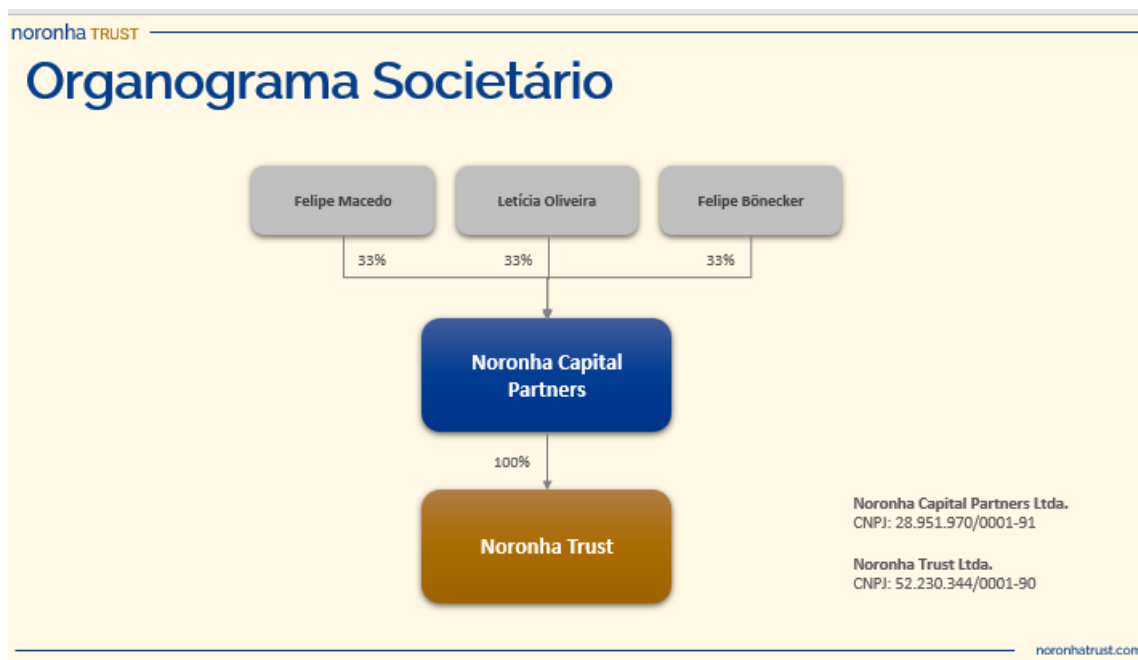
noronha TRUST

Organograma Societário

Felipe Macedo

Letícia Oliveira

Felipe Bönecker

33%

33%

33%

Noronha Capital Partners

100%

Noronha Trust

**Noronha Capital Partners Ltda.**
CNPJ: 28.951.970/0001-91

**Noronha Trust Ltda.**
CNPJ: 52.230.344/0001-90

noronhatrust.com